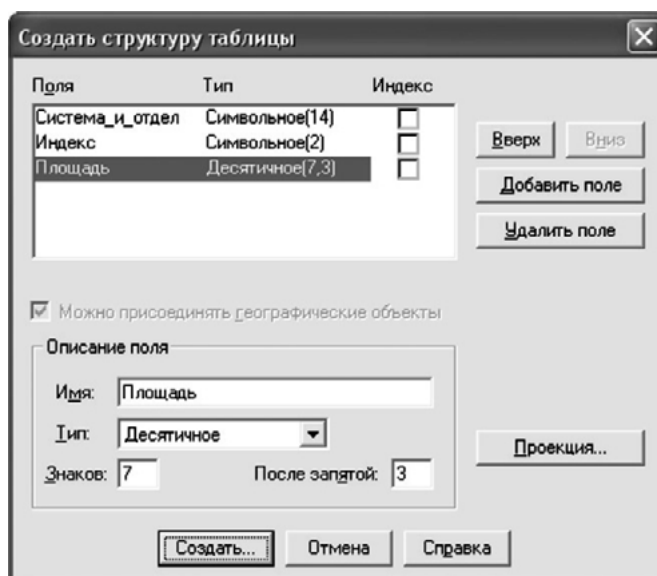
Создать структуру таблицы

| Поля | Тип | Индекс |
|---|---|---|
| Система_и_отдел | Символьное(14) | |
| Индекс | Символьное(2) | |
| Площадь | Десятичное(7,3) | |

Вверх
Вниз
Добавить поле
Удалить поле

Можно присоединять географические объекты

Описание поля
Имя: Площадь
Тип: Десятичное
Знаков: 7
После запятой: 3

Проекция...

Создать...
Отмена
Справка